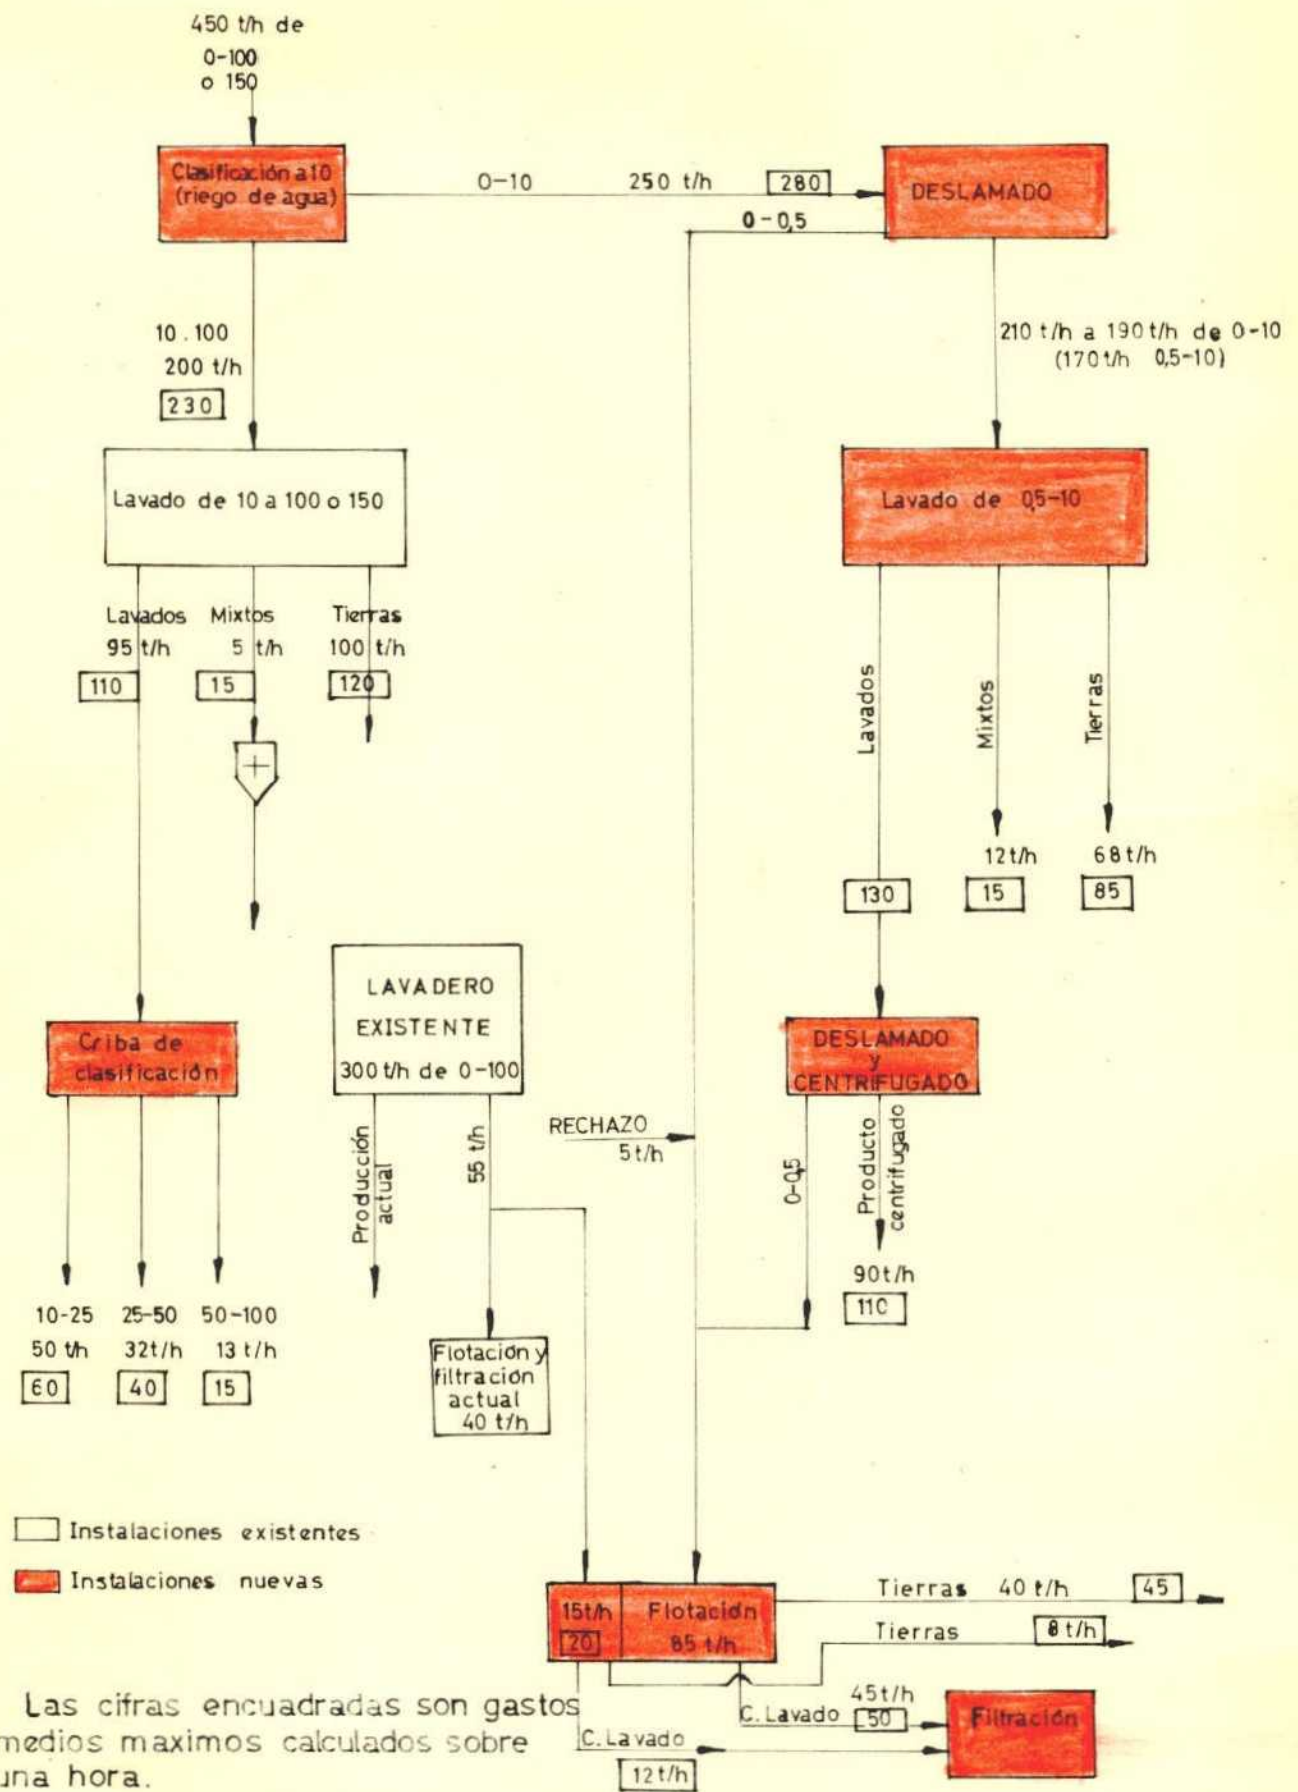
450 t/h de
0-100
o 150

Clasificación a 10 (riego de agua)

0-10 250 t/h 280

DESLAMADO

0-0,5

10 . 100
200 t/h
230

210 t/h a 190 t/h de 0-10
(170 t/h 0,5-10)

Lavado de 10 a 100 o 150

Lavado de 0,5-10

Lavados 95 t/h 110
Mixtos 5 t/h 15
Tierras 100 t/h 120

Lavados
Mixtos 12 t/h 15
Tierras 68 t/h 85

130

LAVADERO
EXISTENTE
300 t/h de 0-100

Criba de clasificación

DESLAMADO y CENTRIFUGADO

Producción actual

55 t/h

RECHAZO
5 t/h

0-0,5

Producto centrifugado
90 t/h
110

10-25 50 t/h 60
25-50 32 t/h 40
50-100 13 t/h 15

Flotacion y filtracion actual 40 t/h

Instalaciones existentes
Instalaciones nuevas

15 t/h 20
Flotación 85 t/h

Tierras 40 t/h 45
Tierras 8 t/h

45 t/h
C. Lavado 50

Filtración

C. Lavado
12 t/h

Las cifras encuadradas son gastos medios maximos calculados sobre una hora.